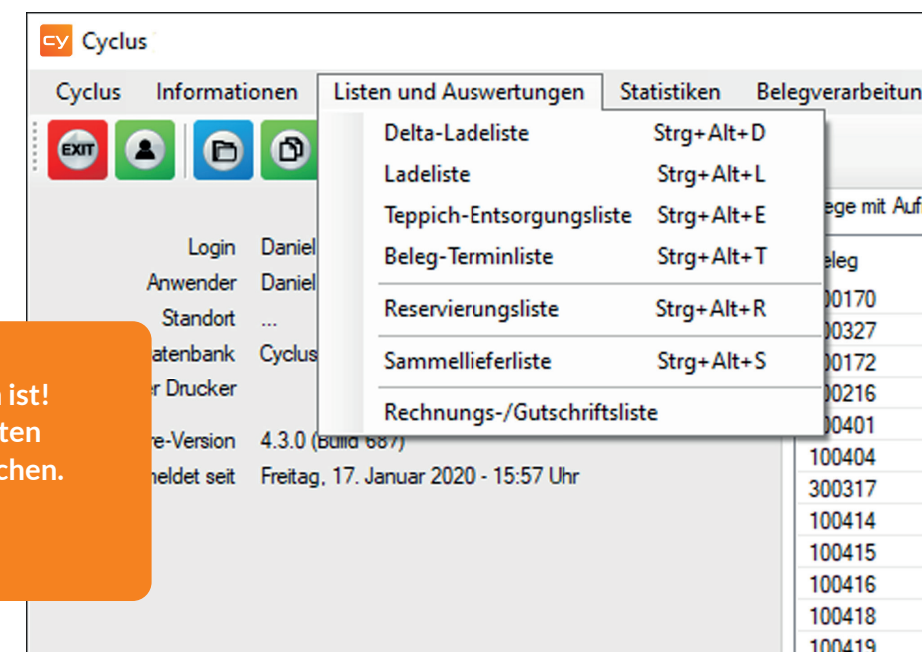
CY Cyclus

Cyclus Informationen Listen und Auswertungen Statistiken Belegverarbeitun

EXIT

Delta-Ladeliste Strg+Alt+D
Ladeliste Strg+Alt+L
Teppich-Entsorgungsliste Strg+Alt+E
Beleg-Terminliste Strg+Alt+T
Reservierungsliste Strg+Alt+R
Sammellieferliste Strg+Alt+S
Rechnungs-/Gutschriftsliste

Login Daniel
Anwender Daniel
Standort ...
atenbank Cyclus
r Drucker
re-Version 4.3.0 (Build 687)
neldet seit Freitag, 17. Januar 2020 - 15:57 Uhr

ist!
ten
chen.

ege mit Auf
eleg
00170
00327
00172
00216
00401
100404
300317
100414
100415
100416
100418
100419